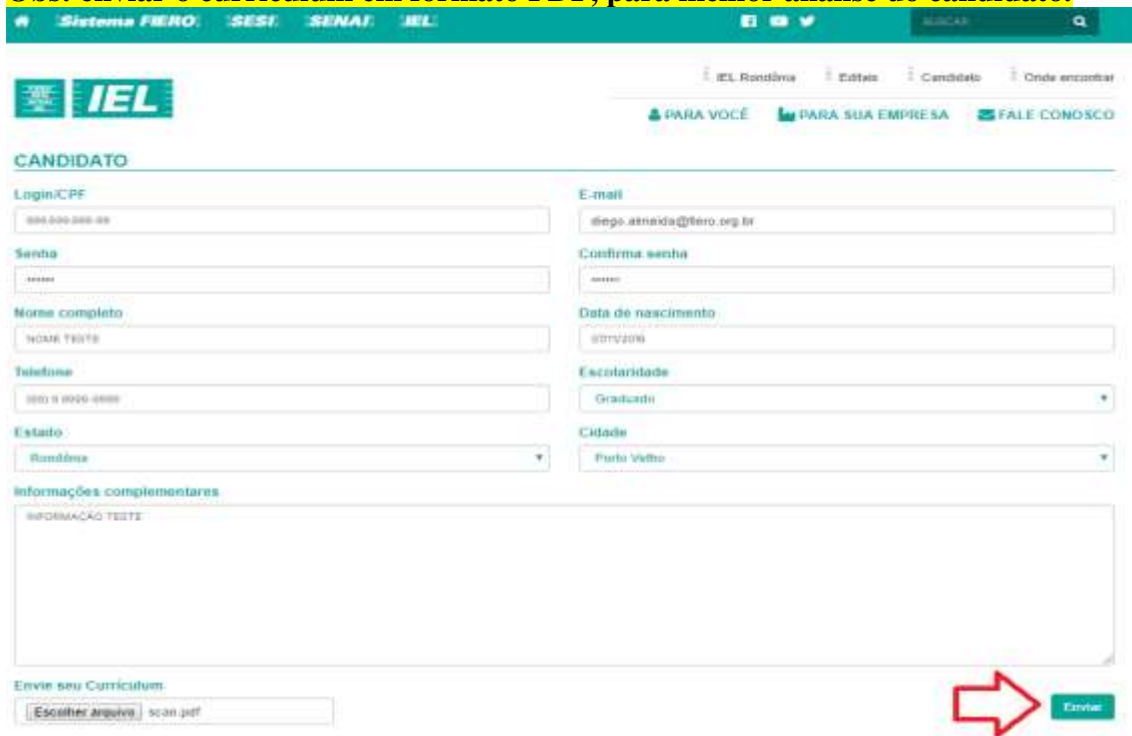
Obs: enviar o curriculum em formato PDF, para melhor análise do candidato.

Sistema FIERO SESI SENAI IEL

BUSCAR

IEL

IEL Rondônia Editais Candidato Onde encontrar

PARA VOCÊ PARA SUA EMPRESA FALE CONOSCO

CANDIDATO

Login/CPF
000.000.000-00

E-mail
diego.almeida@fiero.org.br

Senha
••••••

Confirma senha
••••••

Nome completo
NOME TESTE

Data de nascimento
07/11/2016

Telefone
(00) 0 0000-0000

Escolaridade
Graduado

Estado
Rondônia

Cidade
Porto Velho

Informações complementares
INFORMAÇÃO TESTE

Envie seu Currículum
Escolher arquivo scan.pdf

Enviar